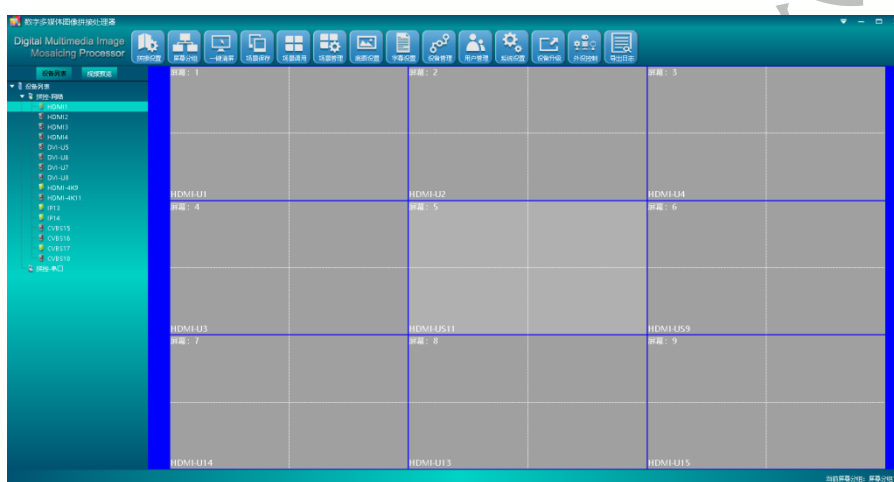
数字多媒体图像拼接处理器

Digital Multimedia Image Mosaicing Processor

拼接设置 屏幕分组 一键清屏 场景保存 场景调用 场景管理 画面设置 字幕设置 设备管理 用户管理 系统设置 设备升级 外设控制 导出日志

设备列表 视频预览

设备列表
拼接-网络
HDMI1
HDMI2
HDMI3
HDMI4
DVI-U5
DVI-U6
DVI-U7
DVI-U8
HDMI-4K9
HDMI-4K11
IP13
IP14
CVBS15
CVBS16
CVBS17
CVBS18
拼接-串口

屏幕：1
HDMI-U1
屏幕：2
HDMI-U2
屏幕：3
HDMI-U4
屏幕：4
HDMI-U3
屏幕：5
HDMI-US11
屏幕：6
HDMI-US9
屏幕：7
HDMI-U14
屏幕：8
HDMI-U13
屏幕：9
HDMI-U15

当前屏幕分组：屏幕分组